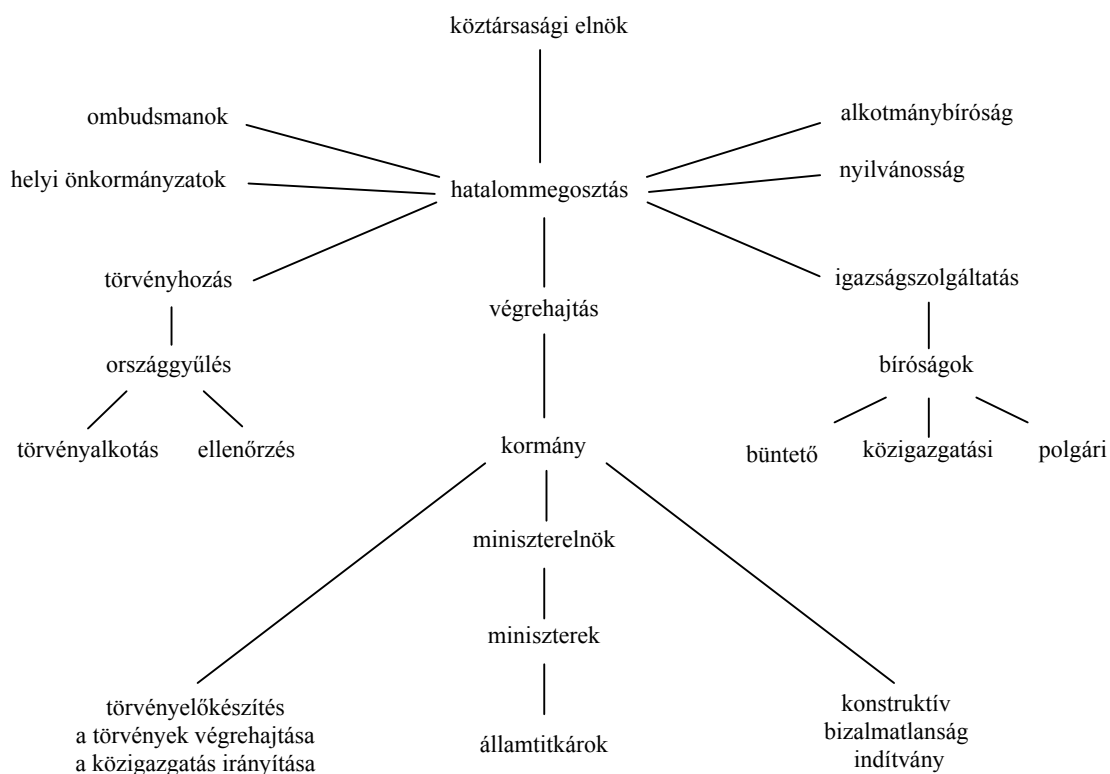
köztársasági elnök

ombudsmanok

alkotmánybíróság

helyi önkormányzatok

hatalommegosztás

nyilvánosság

törvényhozás

végrehajtás

igazságszolgáltatás

országgyűlés

bíróságok

törvényalkotás

ellenőrzés

kormány

büntető

közigazgatási

polgári

miniszterelnök

miniszterek

törvényelőkészítés
a törvények végrehajtása
a közigazgatás irányítása

államtitkárok

konstruktív
bizalmatlanság
indítvány